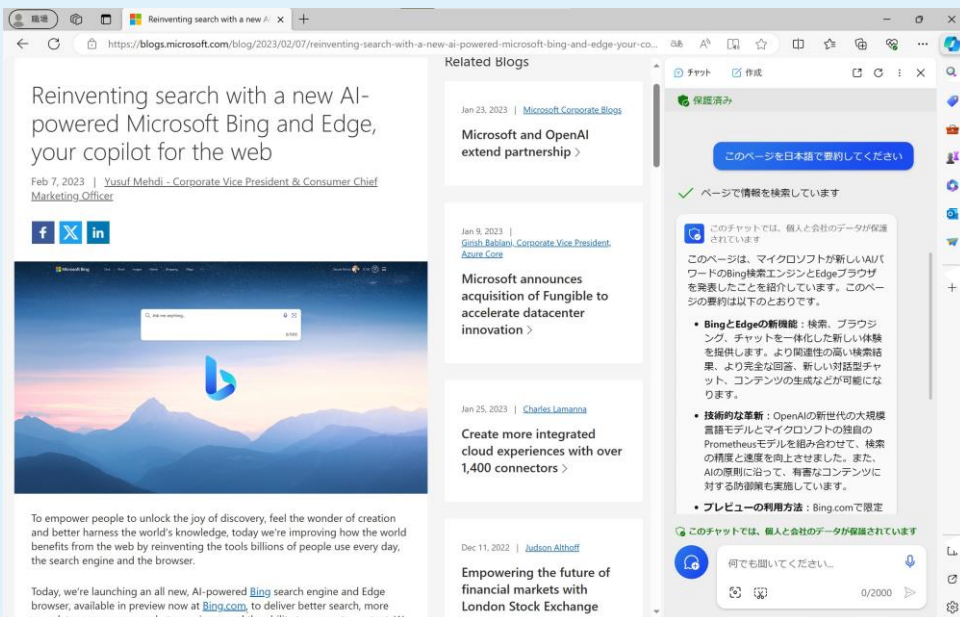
職場

Reinventing search with a new AI

https://blogs.microsoft.com/blog/2023/02/07/reinventing-search-with-a-new-ai-powered-microsoft-bing-and-edge-your-co...

Reinventing search with a new AI-powered Microsoft Bing and Edge, your copilot for the web

Feb 7, 2023 | Yusuf Mehdi - Corporate Vice President & Consumer Chief Marketing Officer

To empower people to unlock the joy of discovery, feel the wonder of creation and better harness the world's knowledge, today we're improving how the world benefits from the web by reinventing the tools billions of people use every day, the search engine and the browser.

Today, we're launching an all new, AI-powered Bing search engine and Edge browser, available in preview now at Bing.com, to deliver better search, more

Related Blogs

Jan 23, 2023 | Microsoft Corporate Blogs

Microsoft and OpenAI extend partnership

Jan 9, 2023 | Girish Bablani, Corporate Vice President, Azure Core

Microsoft announces acquisition of Fungible to accelerate datacenter innovation

Jan 25, 2023 | Charles Lamanna

Create more integrated cloud experiences with over 1,400 connectors

Dec 11, 2022 | Judson Althoff

Empowering the future of financial markets with London Stock Exchange

チャット 作成

保護済み

このページを日本語で要約してください

ページで情報を検索しています

このチャットでは、個人と会社のデータが保護されています

このページは、マイクロソフトが新しいAIパワードのBing検索エンジンとEdgeブラウザを発表したことを紹介しています。このページの要約は以下のとおりです。

• BingとEdgeの新機能：検索、ブラウジング、チャットを一体化した新しい体験を提供します。より関連性の高い検索結果、より完全な回答、新しい対話型チャット、コンテンツの生成などが可能になります。

• 技術的な革新：OpenAIの新世代の大規模言語モデルとマイクロソフトの独自のPrometheusモデルを組み合わせて、検索の精度と速度を向上させました。また、AIの原則に沿って、有害なコンテンツに対する防御策も実施しています。

• プレビューの利用方法：Bing.comで限定

このチャットでは、個人と会社のデータが保護されています

何でも聞いてください...

0/2000